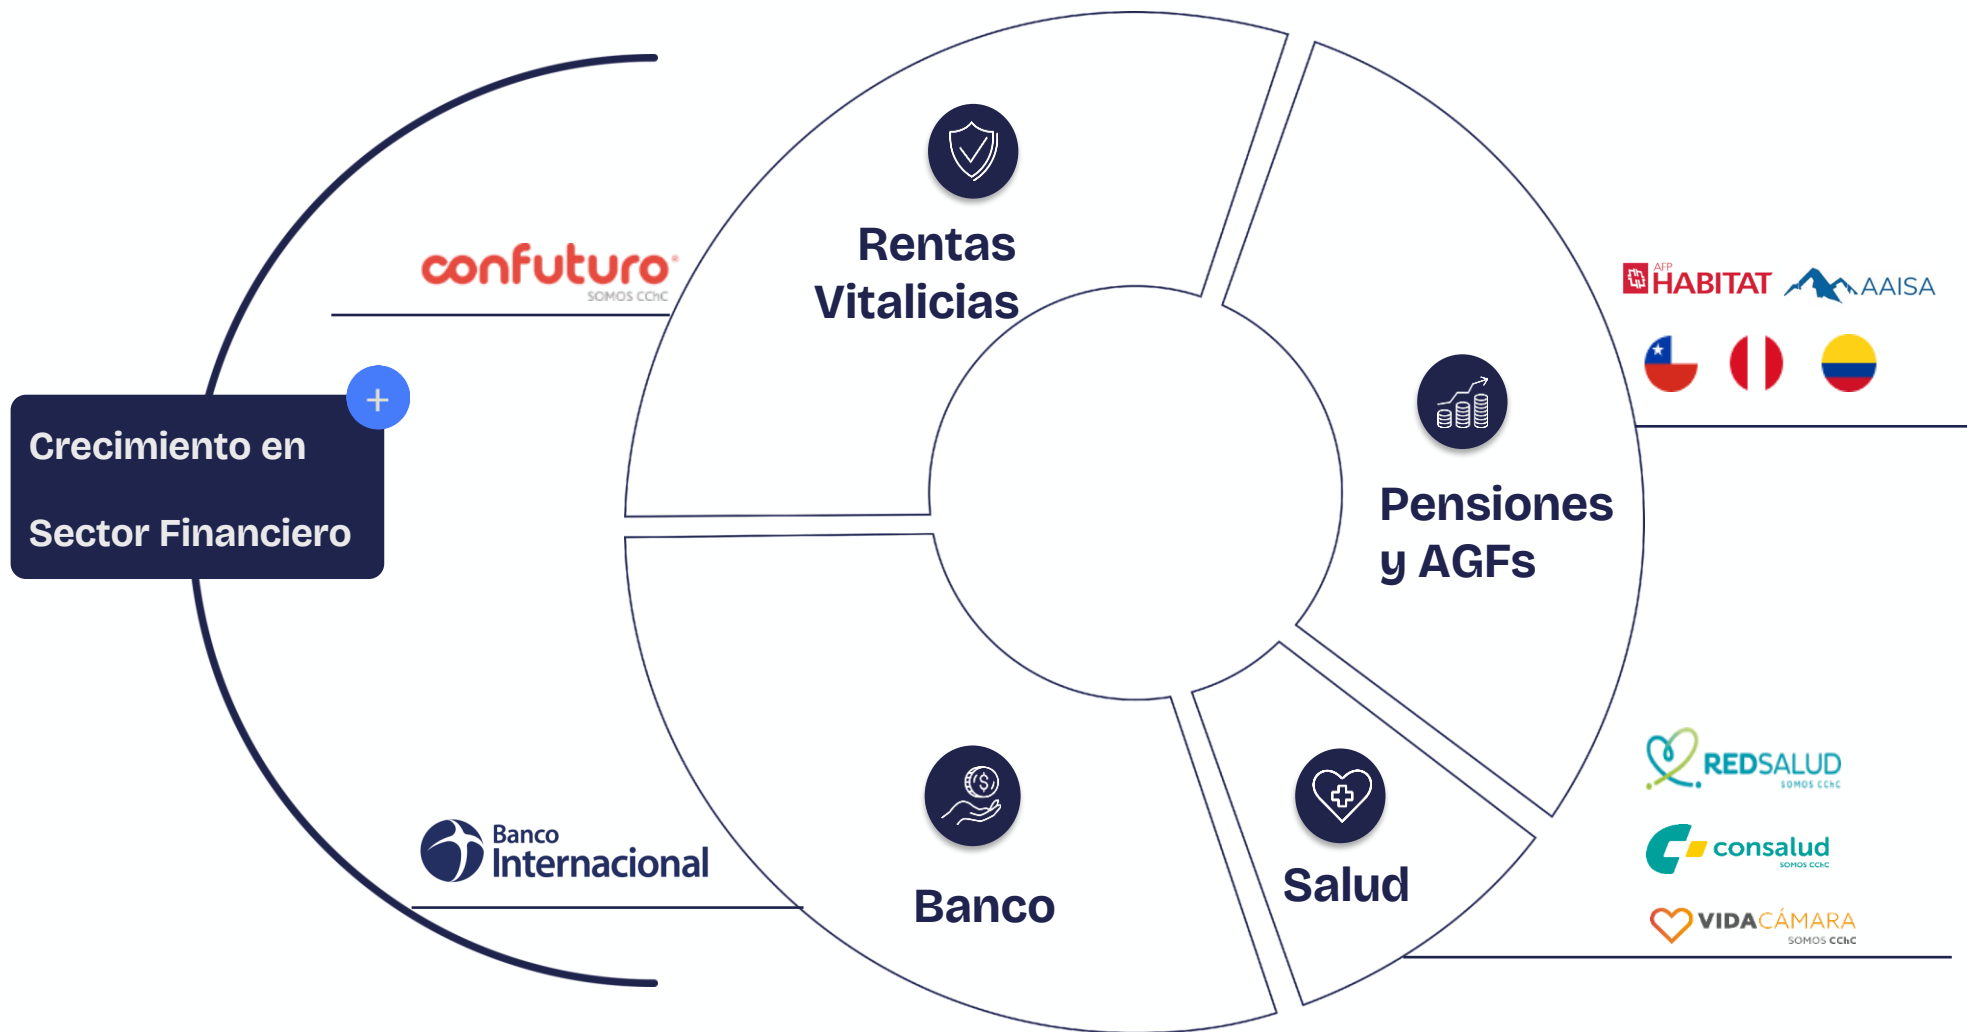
Rentas Vitalicias

confuturo
SOMOS CChC

Crecimiento en

Sector Financiero

+

AFP HABITAT AAISA

Pensiones y AGFs

Banco Internacional

Banco

Salud

REDSALUD
SOMOS CChC

consalud
SOMOS CChC

VIDACÁMARA
SOMOS CChC